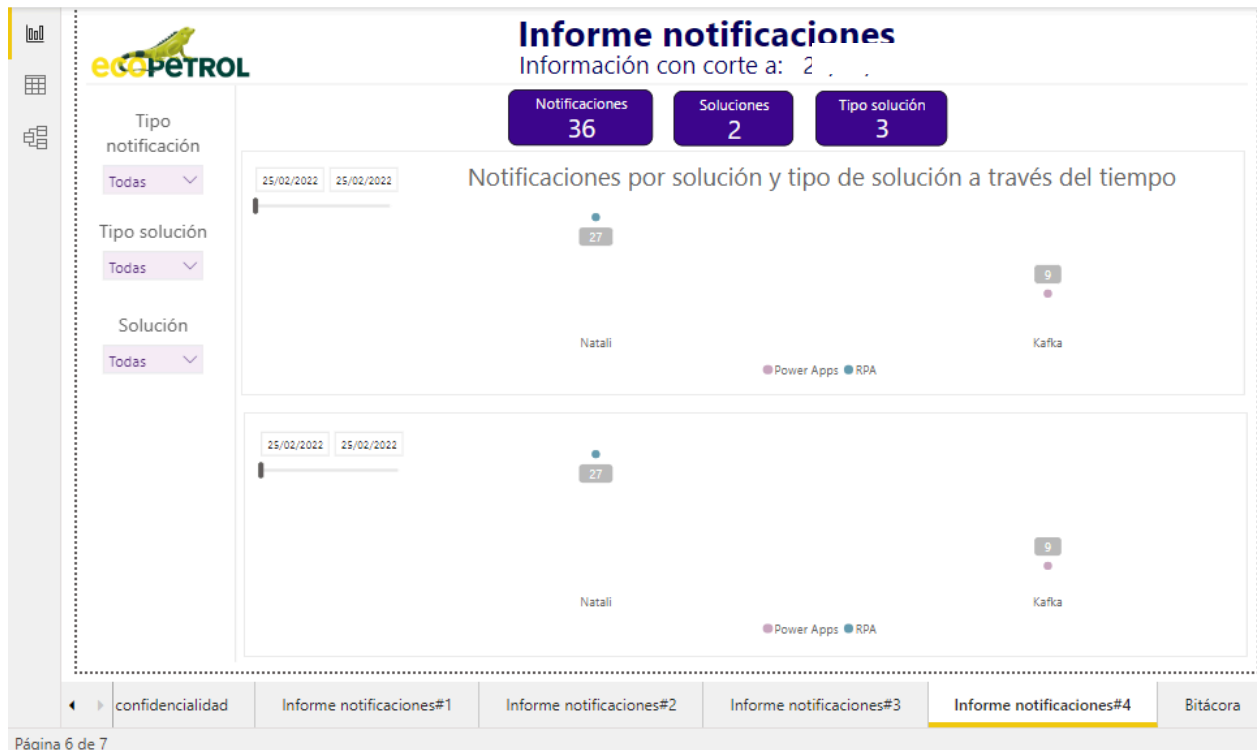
Informe notificaciones
Información con corte a: 2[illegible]

ecopetrol

Tipo notificación
Todas

Tipo solución
Todas

Solución
Todas

Notificaciones
36

Soluciones
2

Tipo solución
3

25/02/2022 25/02/2022

Notificaciones por solución y tipo de solución a través del tiempo

27
9
Natali
Kafka
Power Apps RPA

25/02/2022 25/02/2022

27
9
Natali
Kafka
Power Apps RPA

confidencialidad | Informe notificaciones#1 | Informe notificaciones#2 | Informe notificaciones#3 | Informe notificaciones#4 | Bitácora

Página 6 de 7